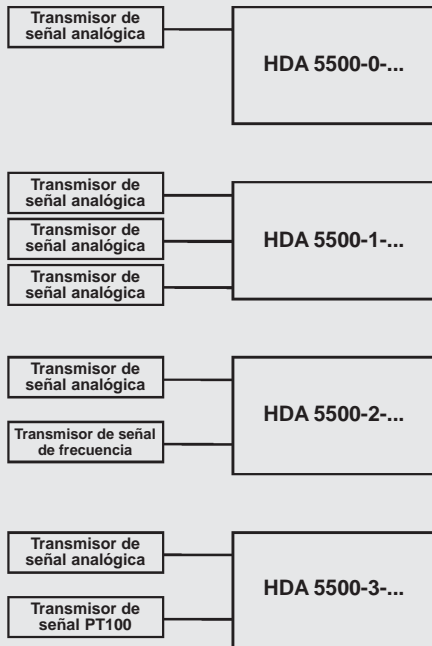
Transmisor de señal analógica

HDA 5500-0-...

Transmisor de señal analógica

Transmisor de señal analógica

Transmisor de señal analógica

HDA 5500-1-...

Transmisor de señal analógica

Transmisor de señal de frecuencia

HDA 5500-2-...

Transmisor de señal analógica

Transmisor de señal PT100

HDA 5500-3-...